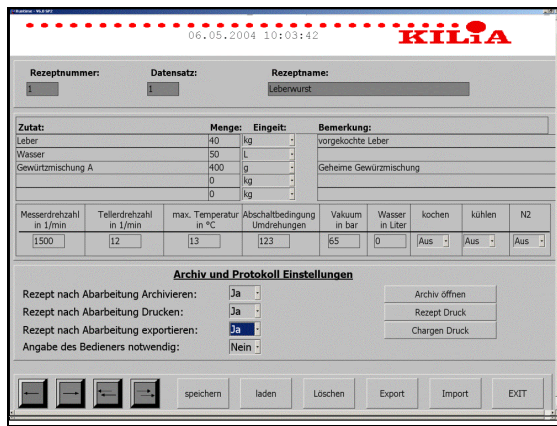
06.05.2004 10:03:42

KILIA

Rezeptnummer: 1
Datensatz: 1
Rezeptname: Leberwurst

| Zutat: | Menge: | Eingeit: | Bemerkung: |
|---|---|---|---|
| Leber | 40 | kg | vorgekochte Leber |
| Wasser | 50 | L | |
| Gewürtzmischung A | 400 | g | Geheime Gewürzmischung |
| | 0 | kg | |
| | 0 | kg | |

| Messerdrehzahl in 1/min | Tellerdrehzahl in 1/min | max. Temperatur in °C | Abschaltbedingung Umdrehungen | Vakuum in bar | Wasser in Liter | kochen | kühlen | N2 |
|---|---|---|---|---|---|---|---|---|
| 1500 | 12 | 13 | 123 | 65 | 0 | Aus | Aus | Aus |

Archiv und Protokoll Einstellungen

Rezept nach Abarbeitung Archivieren: Ja
Rezept nach Abarbeitung Drucken: Ja
Rezept nach Abarbeitung exportieren: Ja
Angabe des Bedieners notwendig: Nein

Archiv öffnen
Rezept Druck
Chargen Druck

speichern
laden
Löschen
Export
Import
EXIT